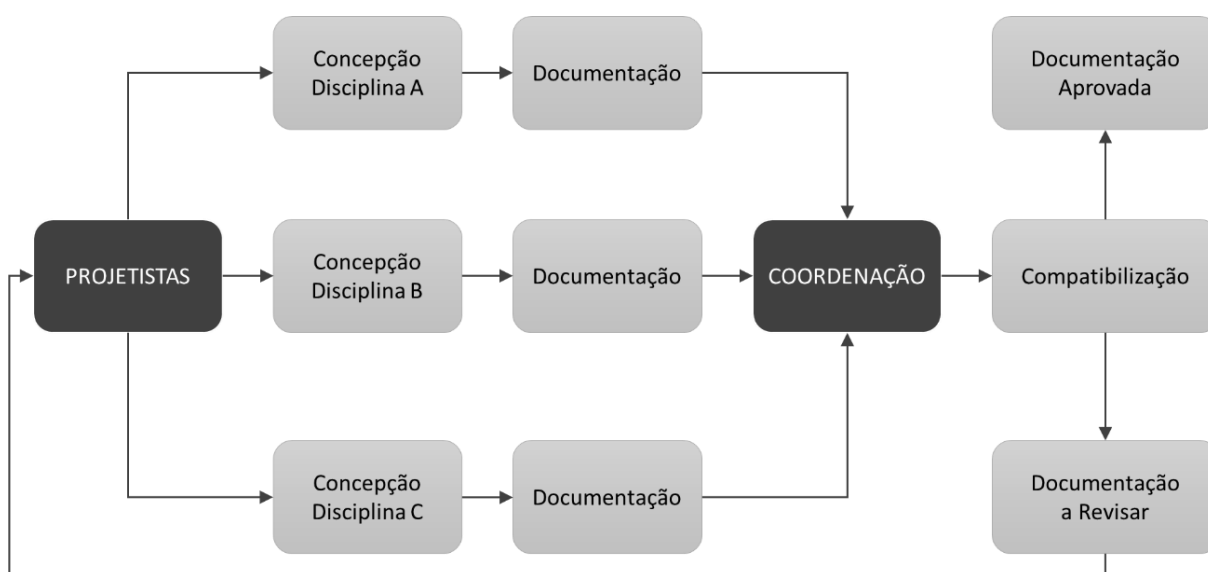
Concepção Disciplina A

Documentação

Documentação Aprovada

PROJETISTAS

Concepção Disciplina B

Documentação

COORDENAÇÃO

Compatibilização

Concepção Disciplina C

Documentação

Documentação a Revisar